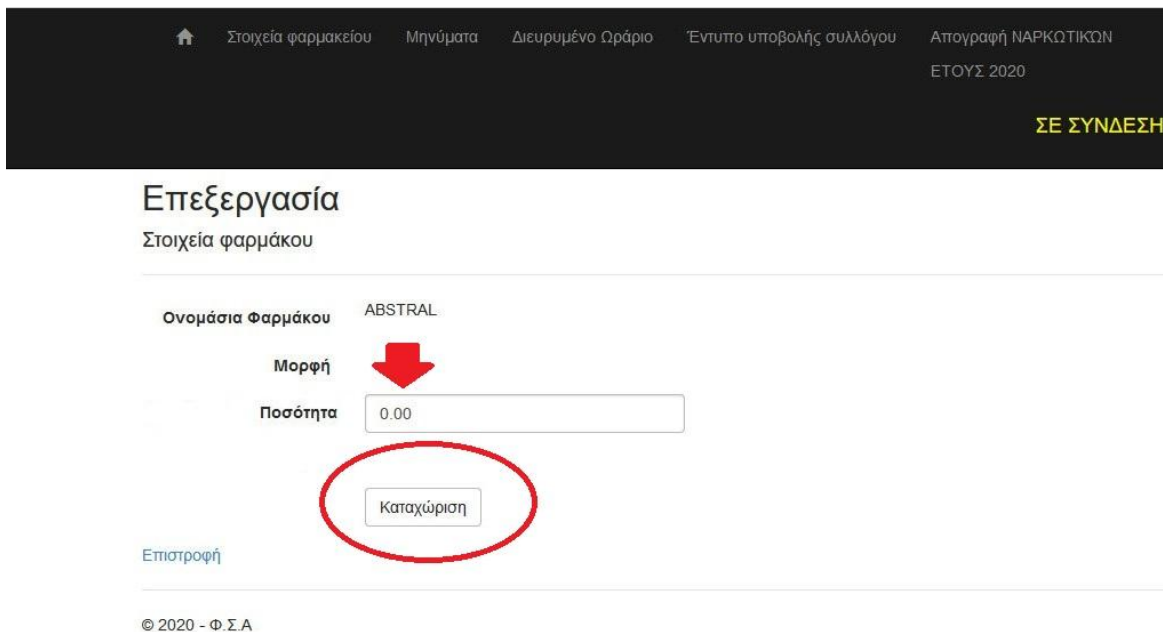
Στοιχεία φαρμακείου Μηνύματα Διευρυμένο Ωράριο Έντυπο υποβολής συλλόγου Απογραφή ΝΑΡΚΩΤΙΚΩΝ ΕΤΟΥΣ 2020

ΣΕ ΣΥΝΔΕΣΗ

Επεξεργασία

Στοιχεία φαρμάκου

Ονομάσια Φαρμάκου ABSTRAL

Μορφή

Ποσότητα 0.00

Καταχώριση

Επιστροφή

© 2020 - Φ.Σ.Α